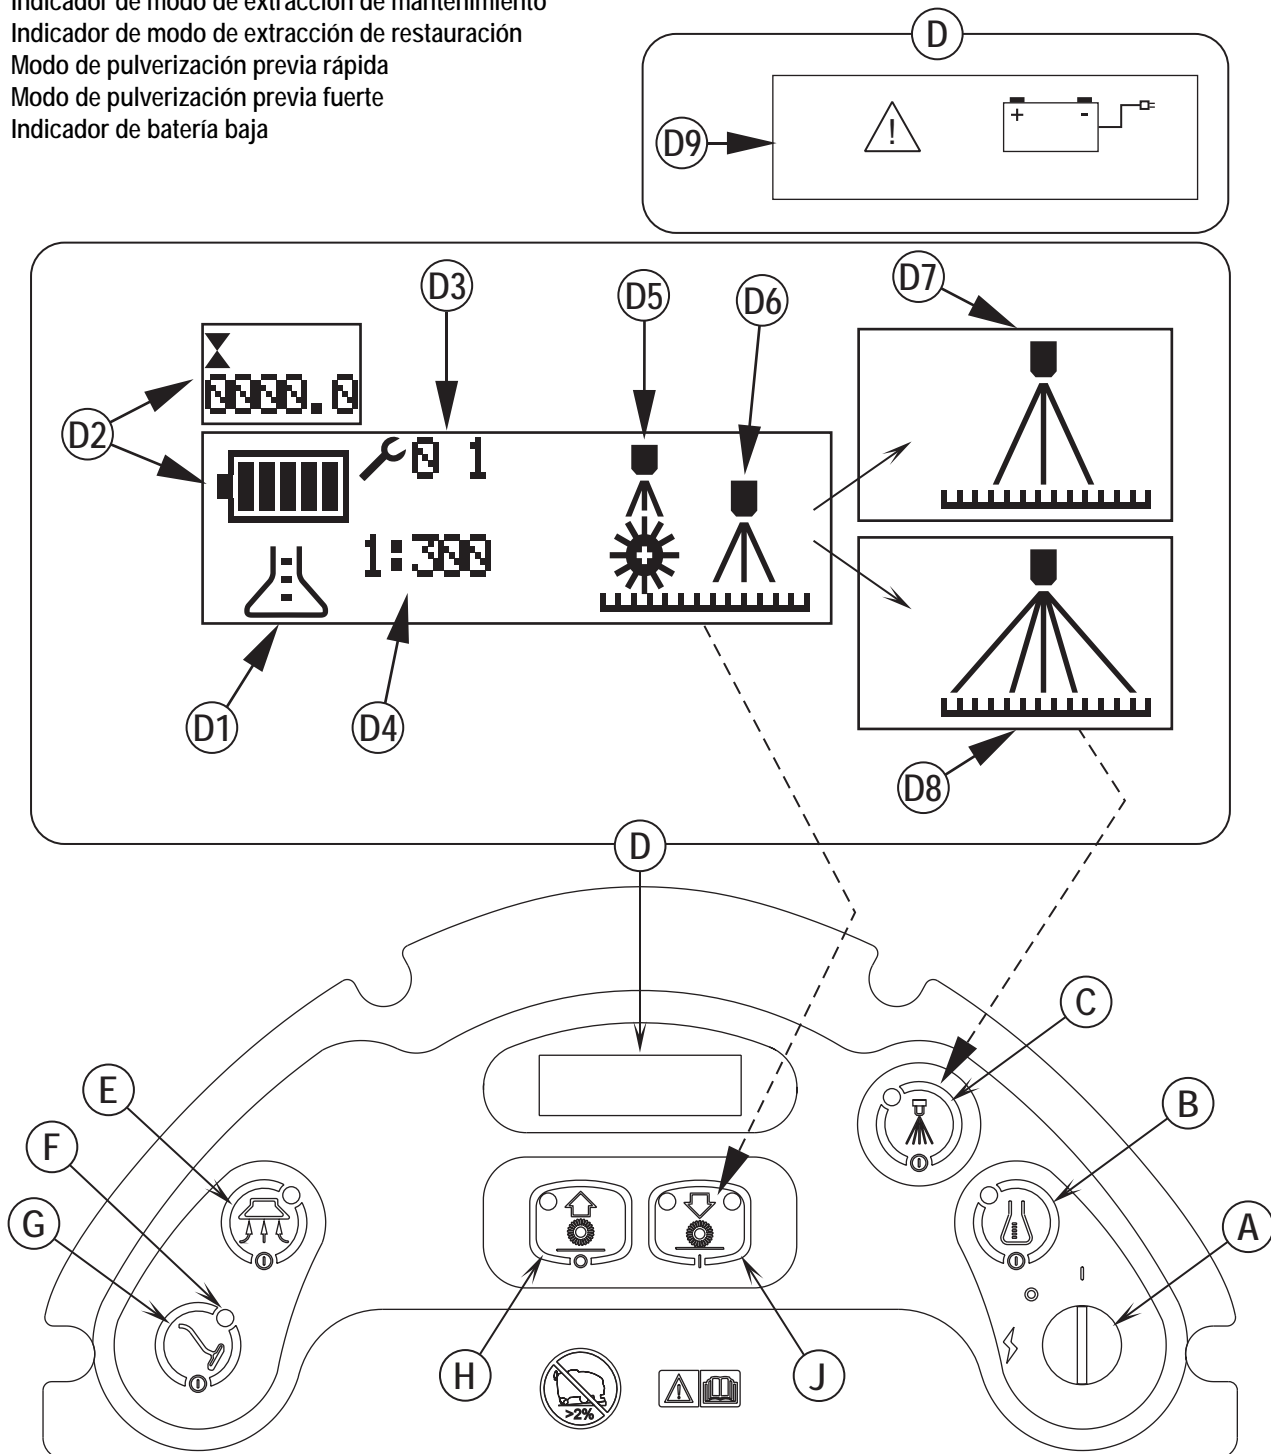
Indicador de modo de extracción de mantenimiento
Indicador de modo de extracción de restauración
Modo de pulverización previa rápida
Modo de pulverización previa fuerte
Indicador de batería baja

D
D9
+ -

D3 D5 D6 D7
D2
000.0
0 1
1:300
D1 D4
D8

D
C
E
B
F
G
A
H
J
>2%